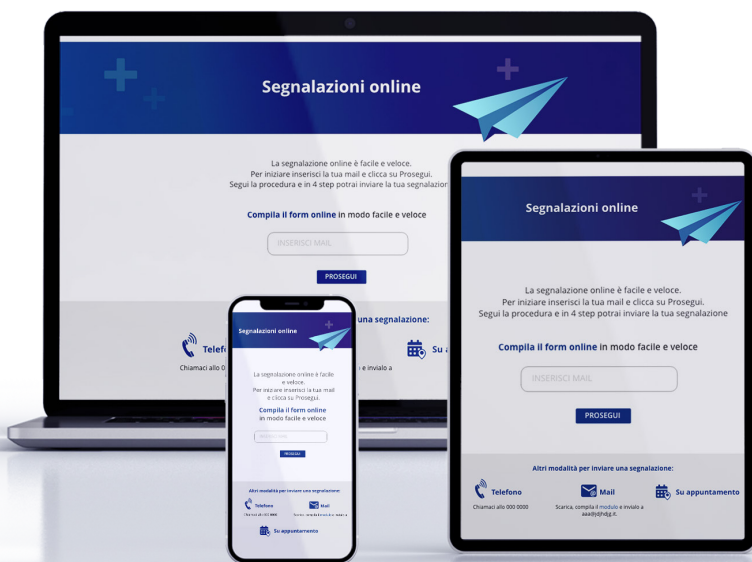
Segnalazioni online

La segnalazione online è facile e veloce.
Per iniziare inserisci la tua mail e clicca su Prosegui.
Segui la procedura e in 4 step potrai inviare la tua segnalazion

Compila il form online in modo facile e veloce

INSERISCI MAIL

PROSEGUI

una segnalazione:

Telefo

Chiamaci allo 0

e invialo a

Segnalazioni online

La segnalazione online è facile e veloce.
Per iniziare inserisci la tua mail e clicca su Prosegui.

Compila il form online in modo facile e veloce

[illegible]

PROSEGUI

Altri modalità per inviare una segnalazione:

Telefono

Chiamaci allo 000 0000

Mail

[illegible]

Su appuntamento

Segnalazioni online

La segnalazione online è facile e veloce.
Per iniziare inserisci la tua mail e clicca su Prosegui.
Segui la procedura e in 4 step potrai inviare la tua segnalazione

Compila il form online in modo facile e veloce

INSERISCI MAIL

PROSEGUI

Altri modalità per inviare una segnalazione:

Telefono

Chiamaci allo 000 0000

Mail

Scarica, compila il modulo e invialo a aaa@sdjhdgj.it.

Su appuntamento